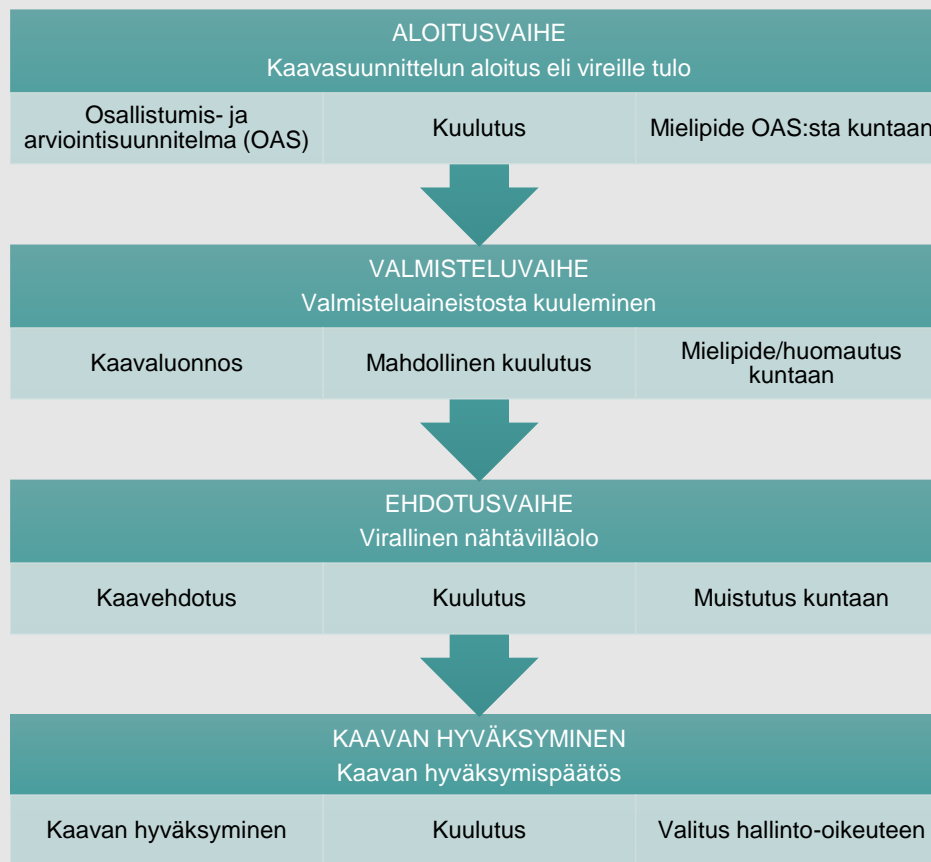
ALOITUSVAIHE
Kaavasuunnittelun aloitus eli vireille tulo

Osallistumis- ja arviointisuunnitelma (OAS)

Kuulutus

Mielipide OAS:sta kuntaan

VALMISTELUVAIHE
Valmisteluaineistosta kuuleminen

Kaavaluonnos

Mahdollinen kuulutus

Mielipide/huomautus kuntaan

EHDOTUSVAIHE
Virallinen nähtävilläolo

Kaavehdotus

Kuulutus

Muistutus kuntaan

KAAVAN HYVÄKSYMINEN
Kaavan hyväksymispäätös

Kaavan hyväksyminen

Kuulutus

Valitus hallinto-oikeuteen